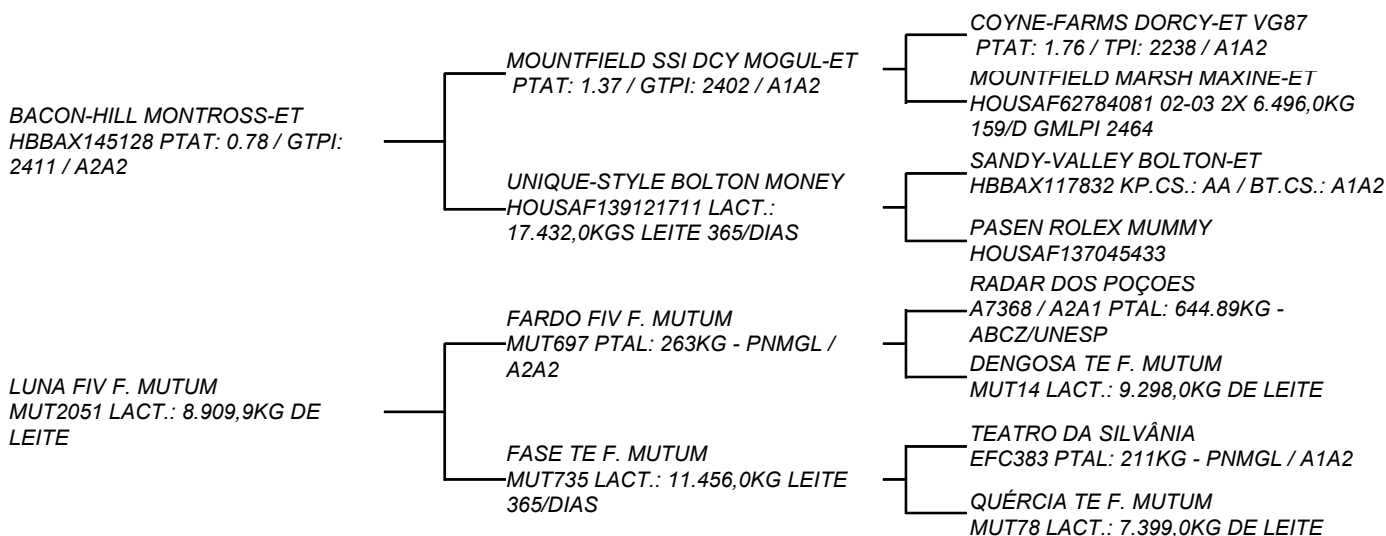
BACON-HILL MONTROSS-ET
HBBAX145128 PTAT: 0.78 / GTPI: 2411 / A2A2

MOUNTFIELD SSI DCY MOGUL-ET
PTAT: 1.37 / GTPI: 2402 / A1A2

COYNE-FARMS DORCY-ET VG87
PTAT: 1.76 / TPI: 2238 / A1A2

MOUNTFIELD MARSH MAXINE-ET
HOUSAF62784081 02-03 2X 6.496,0KG 159/D GMLPI 2464

UNIQUE-STYLE BOLTON MONEY
HOUSAF139121711 LACT.: 17.432,0KGS LEITE 365/DIAS

SANDY-VALLEY BOLTON-ET
HBBAX117832 KP.CS.: AA / BT.CS.: A1A2

PASEN ROLEX MUMMY
HOUSAF137045433

LUNA FIV F. MUTUM
MUT2051 LACT.: 8.909,9KG DE LEITE

FARDO FIV F. MUTUM
MUT697 PTAL: 263KG - PNMGL / A2A2

RADAR DOS POÇOES
A7368 / A2A1 PTAL: 644.89KG - ABCZ/UNESP

DENGOSA TE F. MUTUM
MUT14 LACT.: 9.298,0KG DE LEITE

FASE TE F. MUTUM
MUT735 LACT.: 11.456,0KG LEITE 365/DIAS

TEATRO DA SILVÂNIA
EFC383 PTAL: 211KG - PNMGL / A1A2

QUÉRCIA TE F. MUTUM
MUT78 LACT.: 7.399.0KG DE LEITE